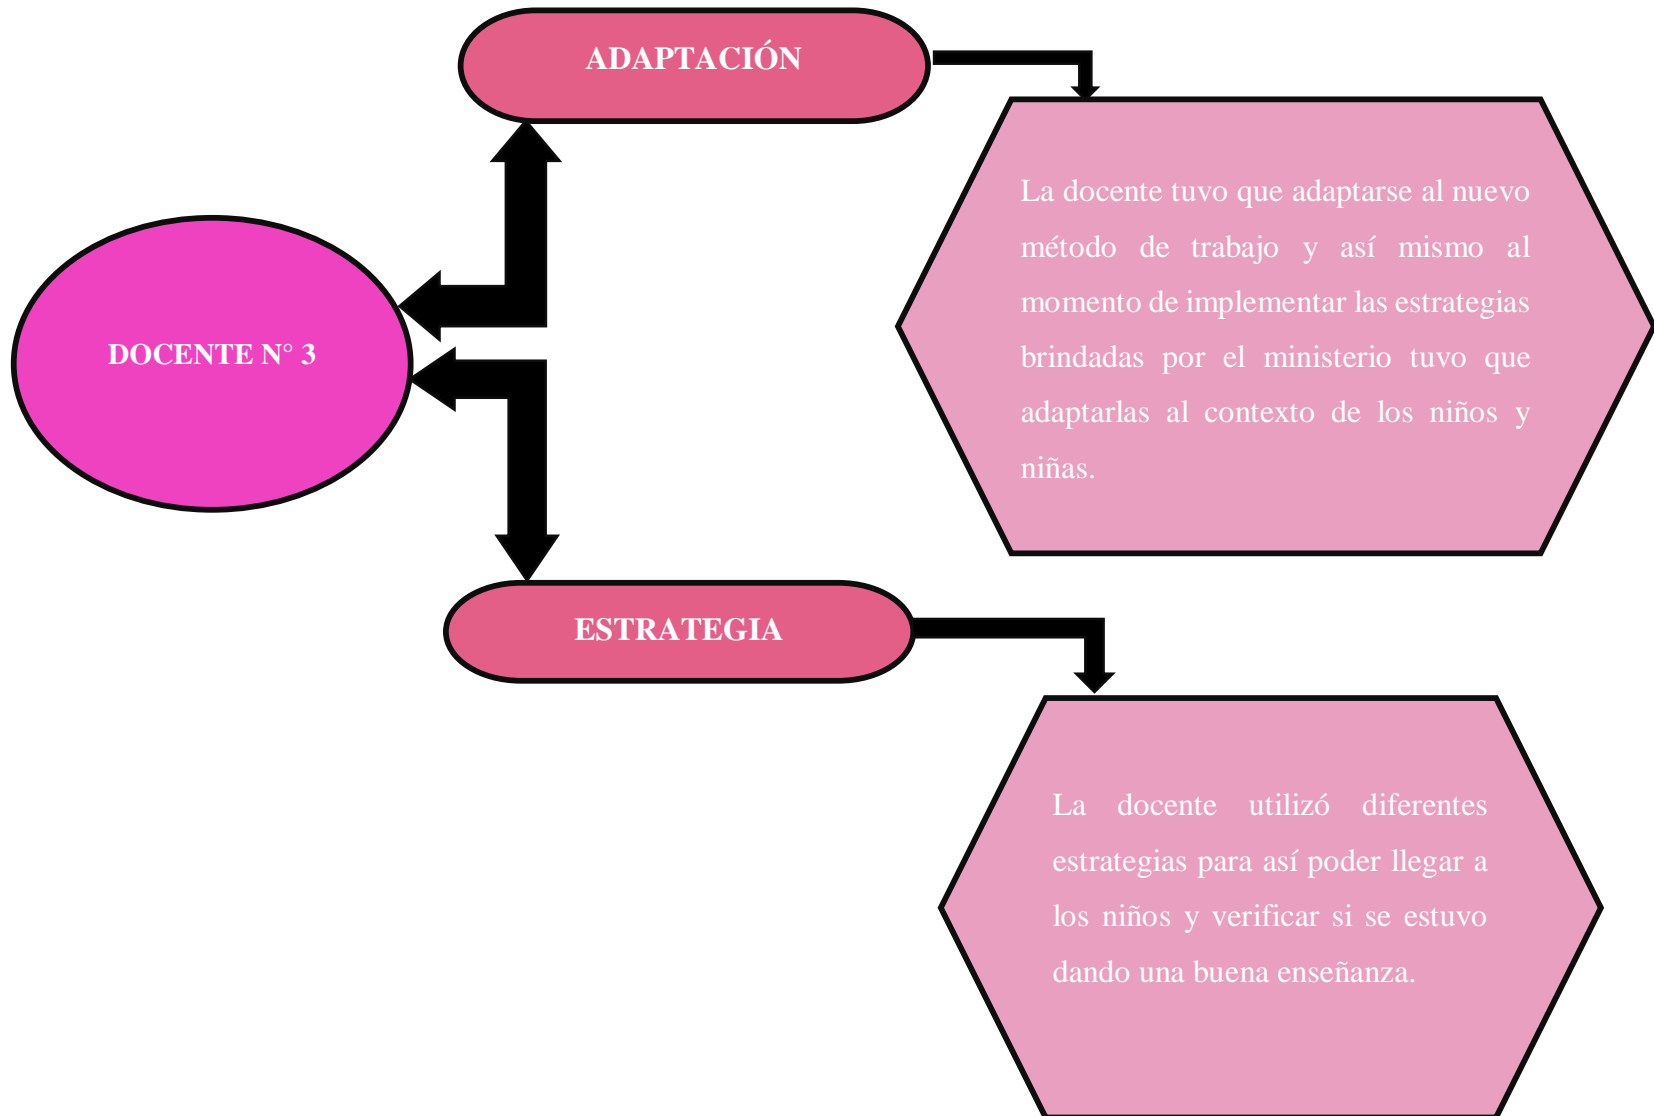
ADAPTACIÓN

La docente tuvo que adaptarse al nuevo método de trabajo y así mismo al momento de implementar las estrategias brindadas por el ministerio tuvo que adaptarlas al contexto de los niños y niñas.

DOCENTE N° 3

ESTRATEGIA

La docente utilizó diferentes estrategias para así poder llegar a los niños y verificar si se estuvo dando una buena enseñanza.